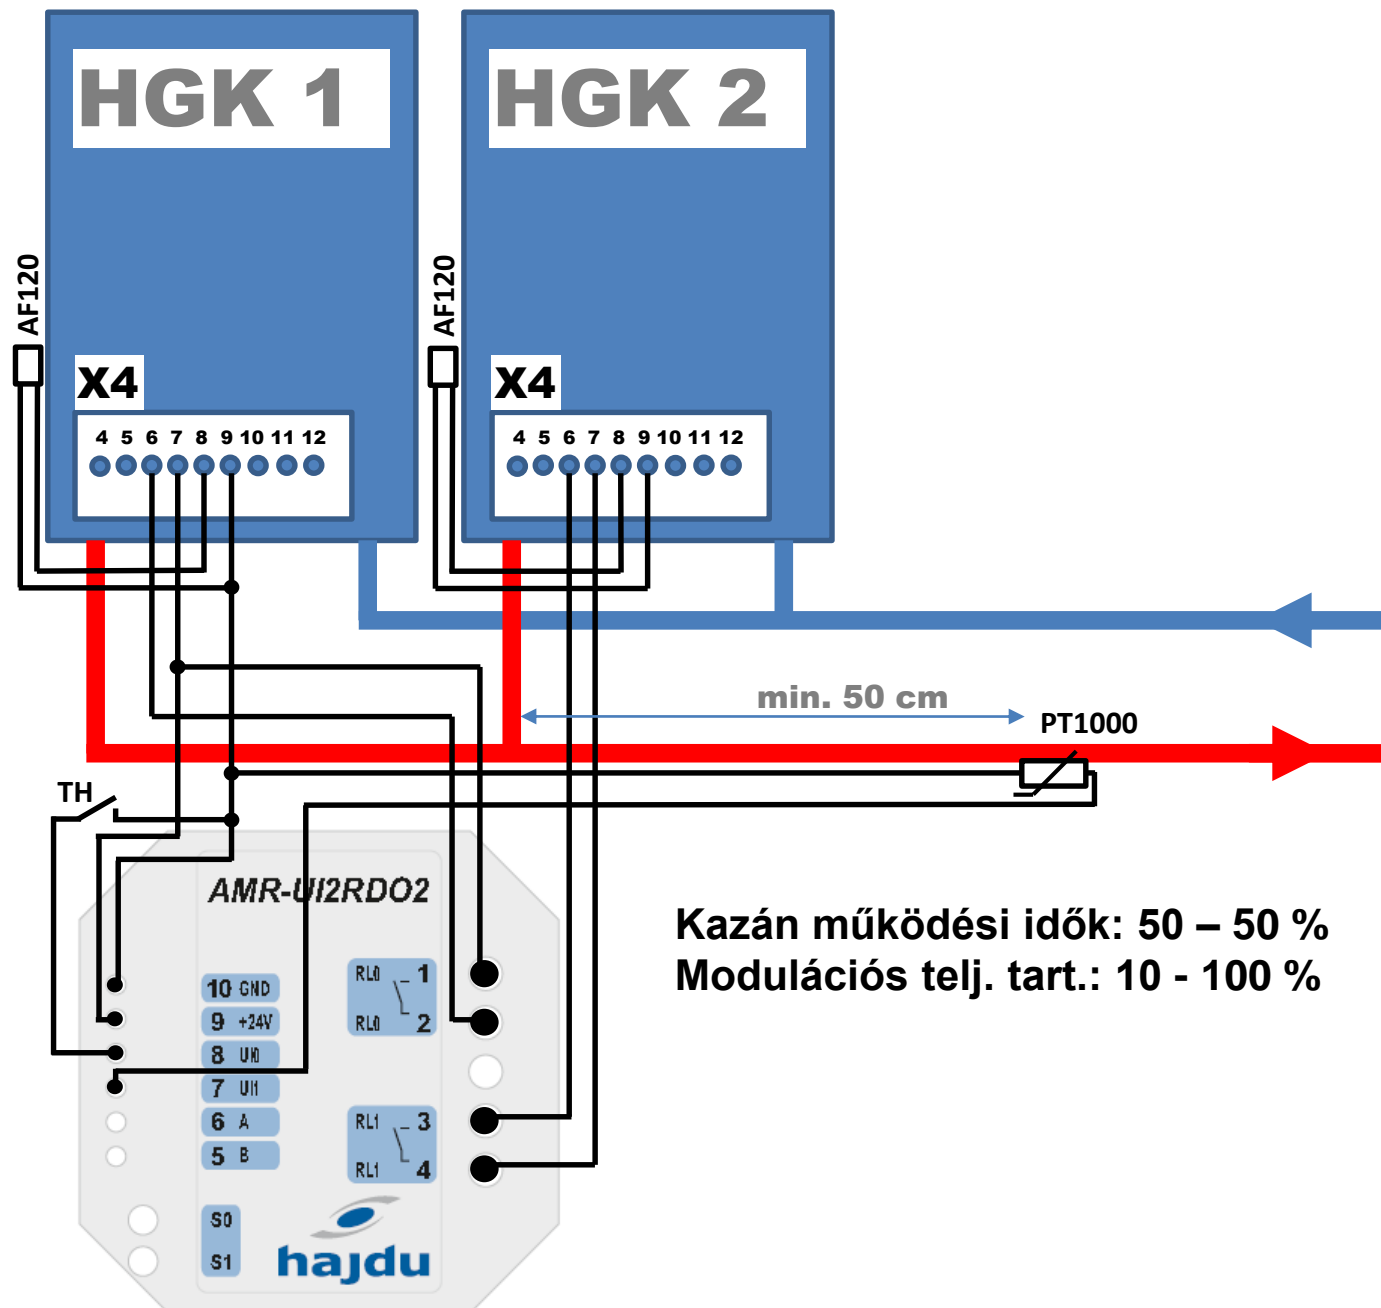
HGK 1

HGK 2

AF120

X4

4 5 6 7 8 9 10 11 12

AF120

X4

4 5 6 7 8 9 10 11 12

min. 50 cm

PT1000

TH

AMR-UI2RDO2

10 GND
9 +24V
8 UI0
7 UI1
6 A
5 B

RL0 1
RL0 2

RL1 3
RL1 4

S0
S1

hajdu

Kazán működési idők: 50 – 50 %
Modulációs telj. tart.: 10 - 100 %